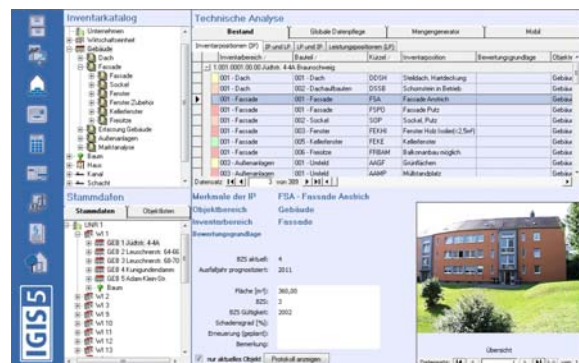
Inventarkatalog

Unternehmen
Wirtschaftseinheit
Gebäude
Dach
Fassade
Fassade
Sockel
Fenster
Fenster Zubehör
Kellerfenster
Fensiten
Erfassung Gebäude
Außenanlagen
Marktanalyse
Baum
Haus
Kanal
Schacht

Stammdaten

Stammdaten | Objektbaum

UNR 1
WE 1
GEB 1 Jüdstr. 4-4A
GEB 2 Leuschnerstr. 64-66
GEB 3 Leuschnerstr. 68-70
GEB 4 Kunigundendamm
GEB 5 Adam Klein Str.
Baum
WE 2
WE 3
WE 9
WE 10
WE 11
WE 12
WE 13

Technische Analyse

Bestand | Globale Datenpflege | Mengengenerator | Mobil

Inventarpositionen (IP) | IP und LP | LP und IP | Leistungspositionen (LP)

| | Inventarbereich | Bauteil | Kürzel | Inventarposition | Bewertungsgrundlage | Objektar |
|---|---|---|---|---|---|---|
| | 1.001.0001.00.00 Jüdstr. 4-4A Braunschweig | | | | | |
| | 001 - Dach | 001 - Dach | DDSH | Steildach, Hartdeckung | | Gebäu |
| | 001 - Dach | 002 - Dachaufbauten | DSSB | Schornstein in Betrieb | | Gebäu |
| ▶ | 001 - Fassade | 001 - Fassade | FSA | Fassade Anstrich | | Gebäu |
| | 001 - Fassade | 001 - Fassade | FSPD | Fassade Putz | | Gebäu |
| | 001 - Fassade | 002 - Sockel | SOP | Sockel, Putz | | Gebäu |
| | 001 - Fassade | 003 - Fenster | FEKHI | Fenster Holz (isoliert>2,5m²) | | Gebäu |
| | 001 - Fassade | 005 - Kellerfenster | FEKE | Kellerfenster | | Gebäu |
| | 001 - Fassade | 006 - Fensitze | FRBAM | Balkonanbau möglich | | Gebäu |
| | 001 - Außenanlagen | 001 - Umfeld | AAGF | Grünflächen | | Gebäu |
| | 001 - Außenanlagen | 001 - Umfeld | AAMP | Müllstandplatz | | Gebäu |

Datensatz 3 von 389

Merkmale der IP | FSA - Fassade Anstrich
Objektbereich | Gebäude
Inventarbereich | Fassade

Bewertungsgrundlage

BZS aktuell: 4
Ausfalljahr prognostiziert: 2011

Fläche [m²]: 360,00
BZS: 3
BZS Gültigkeit: 2002
Schadensgrad [%]:
Erneuerung (geplant):
Bemerkung:

nur aktuelles Objekt | Protokoll anzeigen

Übersicht

IGIS 5